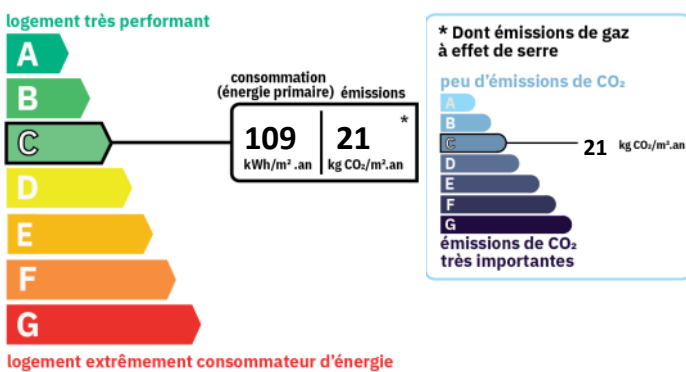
logement très performant

A
B
C
D
E
F
G

logement extrêmement consommateur d'énergie

consommation (énergie primaire)
émissions

109
kWh/m² .an

21
kg $CO_2$/m².an

*

* Dont émissions de gaz à effet de serre

peu d'émissions de $CO_2$

A
B
C
D
E
F
G

21 kg $CO_2$/m².an

émissions de $CO_2$ très importantes